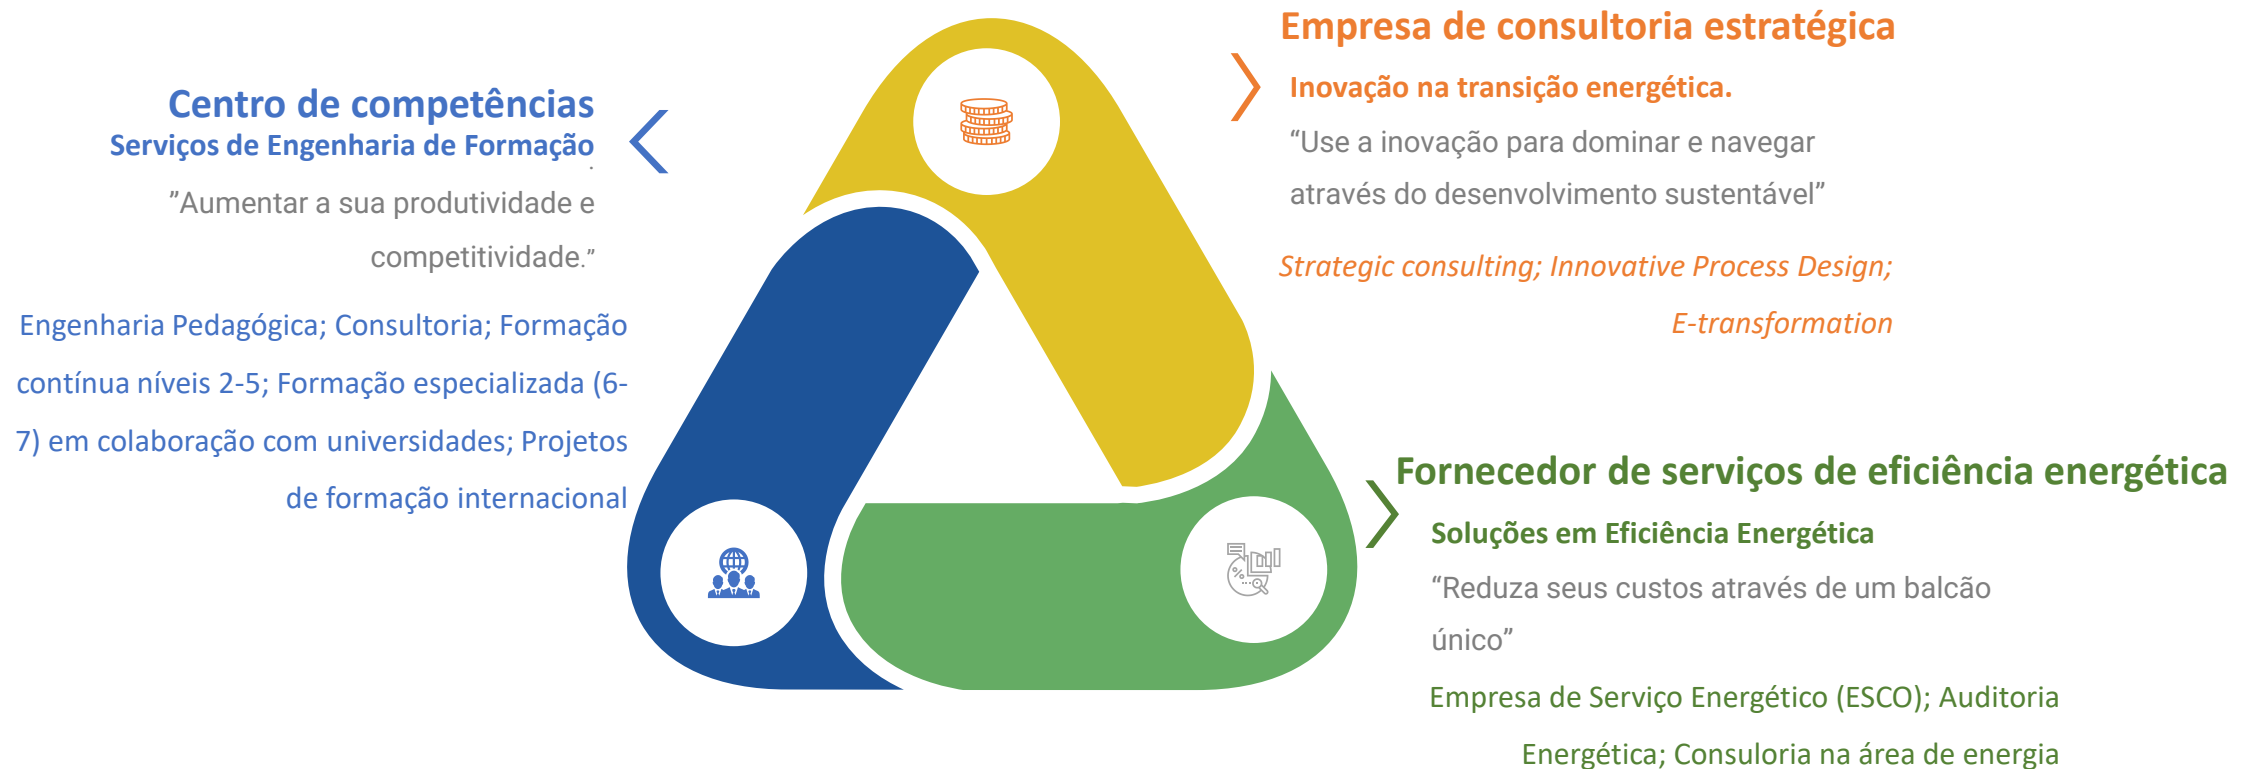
Centro de competências
Serviços de Engenharia de Formação

”Aumentar a sua produtividade e competitividade.”

Engenharia Pedagógica; Consultoria; Formação contínua níveis 2-5; Formação especializada (6-7) em colaboração com universidades; Projetos de formação internacional

Empresa de consultoria estratégica
Inovação na transição energética.

“Use a inovação para dominar e navegar através do desenvolvimento sustentável”

Strategic consulting; Innovative Process Design; E-transformation

Fornecedor de serviços de eficiência energética
Soluções em Eficiência Energética

“Reduza seus custos através de um balcão único”

Empresa de Serviço Energético (ESCO); Auditoria Energética; Consuloria na área de energia